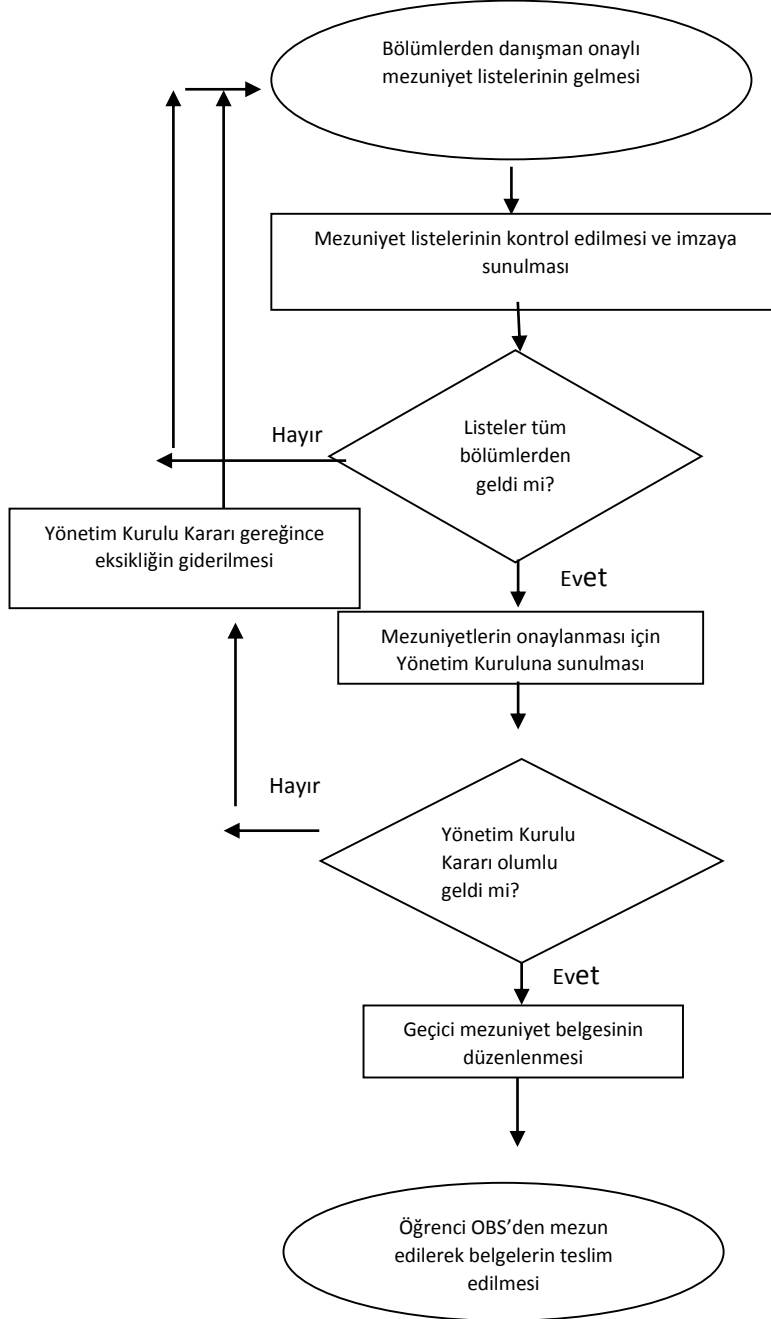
Bölümlerden danışman onaylı mezuniyet listelerinin gelmesi

Mezuniyet listelerinin kontrol edilmesi ve imzaya sunulması

Hayır

Listeler tüm bölümlerden geldi mi?

Yönetim Kurulu Kararı gereğince eksikliğin giderilmesi

Evet

Mezuniyetlerin onaylanması için Yönetim Kuruluna sunulması

Hayır

Yönetim Kurulu Kararı olumlu geldi mi?

Evet

Geçici mezuniyet belgesinin düzenlenmesi

Öğrenci OBS'den mezun edilerek belgelerin teslim edilmesi